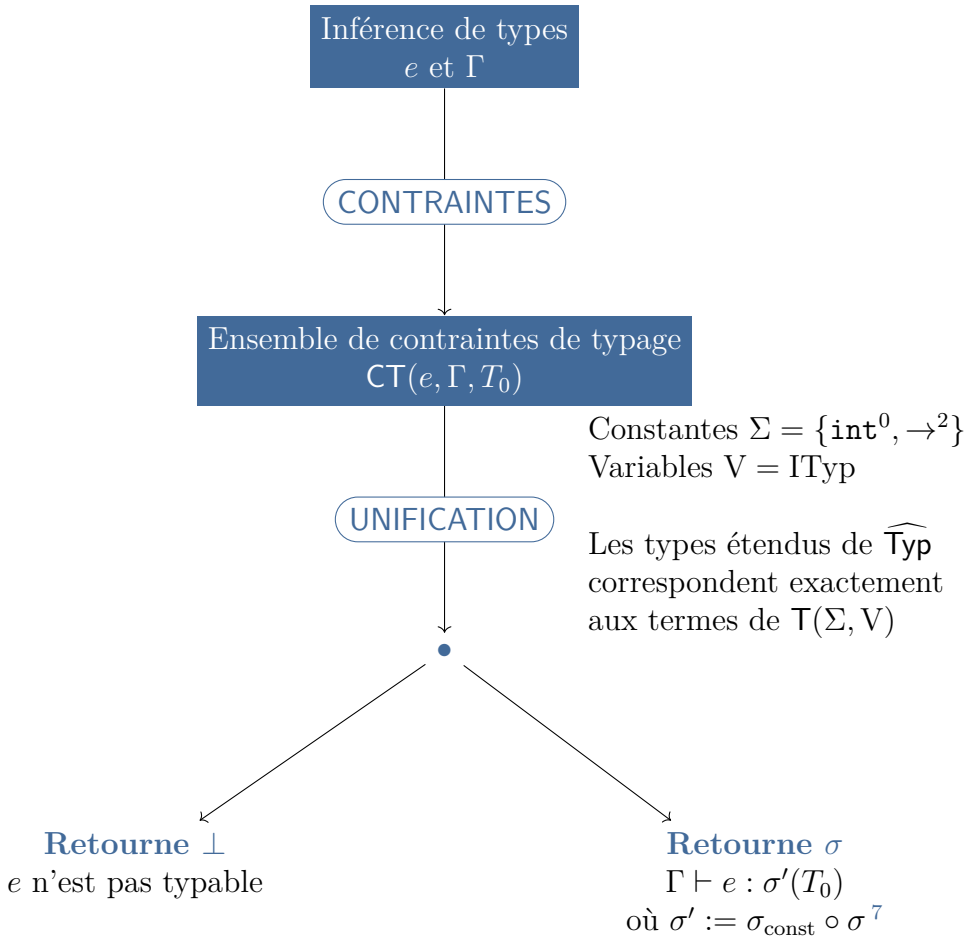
Inférence de types
$e$ et $\Gamma$

CONTRAINTES

Ensemble de contraintes de typage
$\mathsf{CT}(e, \Gamma, T_0)$

Constantes $\Sigma = \{\mathtt{int}^0, \rightarrow^2\}$
Variables $\mathrm{V} = \mathrm{ITyp}$

UNIFICATION

Les types étendus de $\widehat{\mathsf{Typ}}$ correspondent exactement aux termes de $\mathsf{T}(\Sigma, \mathrm{V})$

**Retourne** $\bot$
$e$ n'est pas typable

**Retourne** $\sigma$
$\Gamma \vdash e : \sigma'(T_0)$
où $\sigma' := \sigma_{\text{const}} \circ \sigma$ $^7$